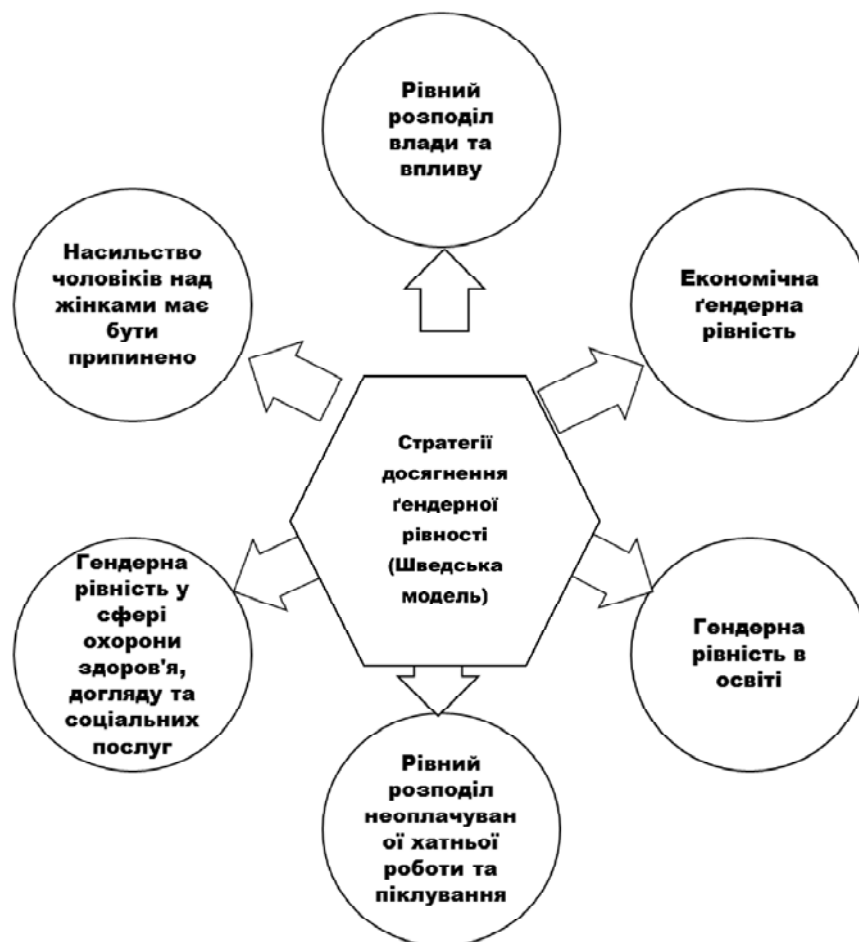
Рівний розподіл влади та впливу

Насильство чоловіків над жінками має бути припинено

Економічна ґендерна рівність

Стратегії досягнення ґендерної рівності (Шведська модель)

Ґендерна рівність у сфері охорони здоров'я, догляду та соціальних послуг

Ґендерна рівність в освіті

Рівний розподіл неоплачуван ої хатньої роботи та піклування